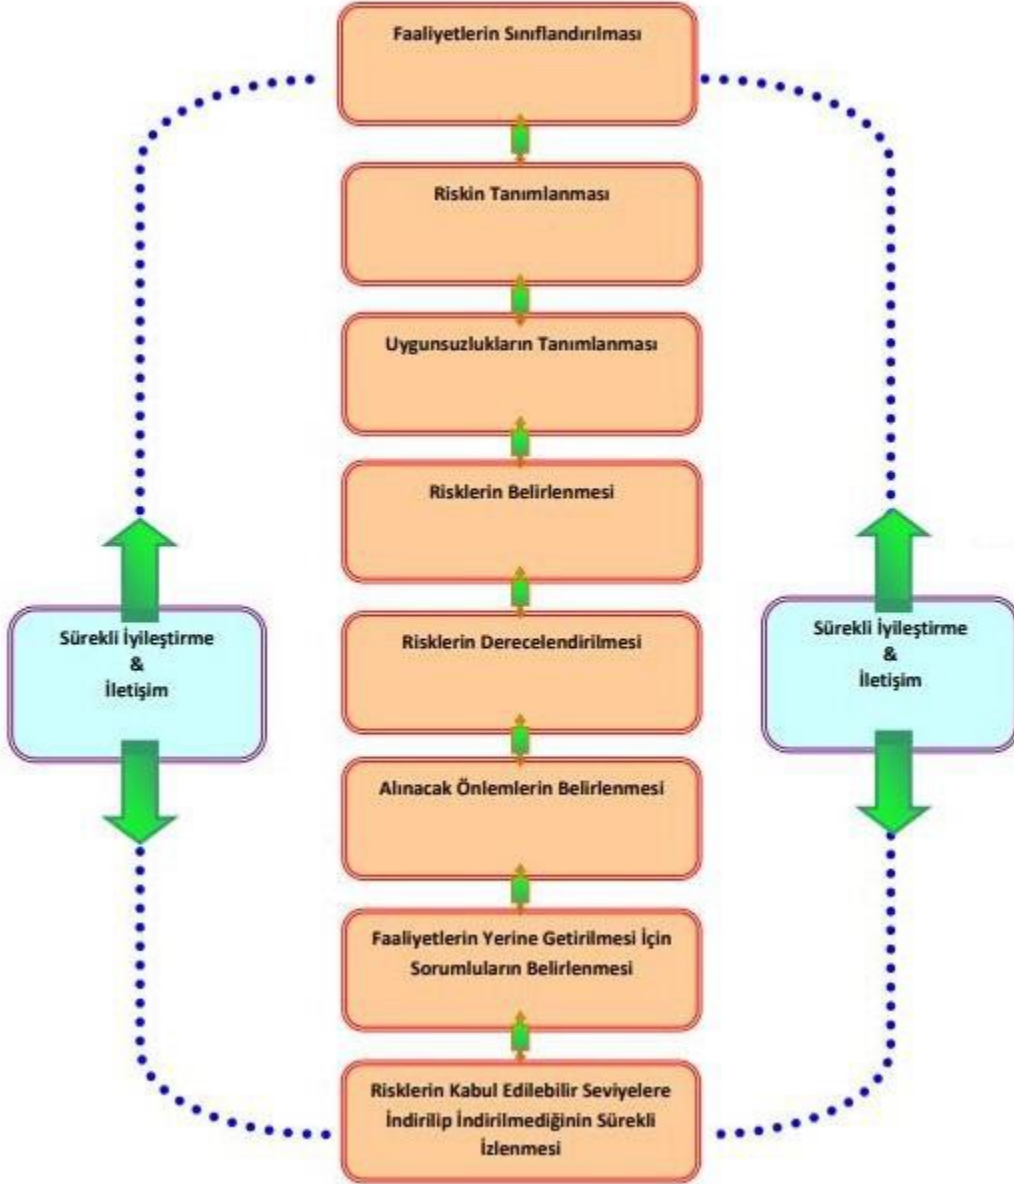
Faaliyetlerin Sınıflandırılması

Riskin Tanımlanması

Uygunsuzlukların Tanımlanması

Risklerin Belirlenmesi

Risklerin Derecelendirilmesi

Alınacak Önlemlerin Belirlenmesi

Faaliyetlerin Yerine Getirilmesi İçin Sorumluların Belirlenmesi

Risklerin Kabul Edilebilir Seviyelere İndirilip İndirilmediğinin Sürekli İzlenmesi

Sürekli İyileştirme & İletişim

Sürekli İyileştirme & İletişim